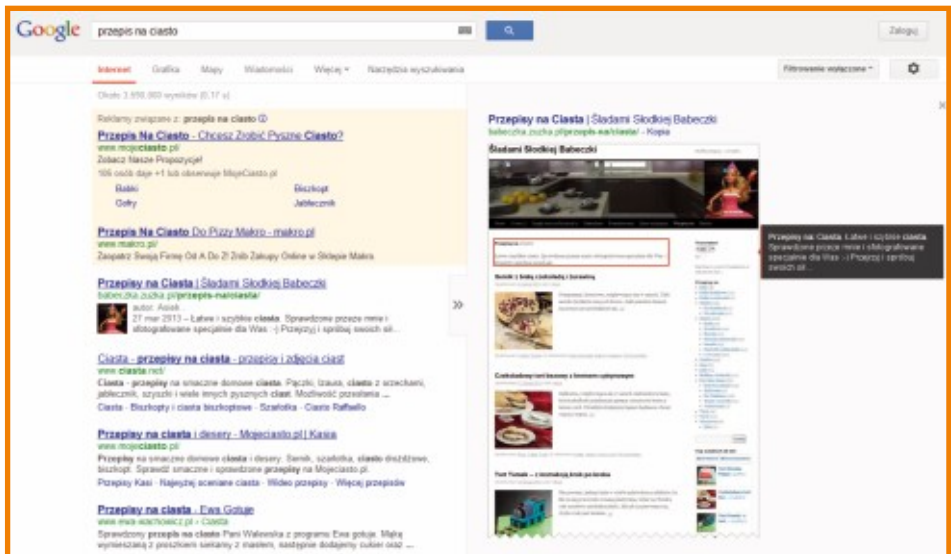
Google przepis na ciasto

Zaloguj

Internet Grafika Mapy Wiadomości Więcej Narzędzia wyszukiwania

Filtrowanie wyłączone

Około 3 850 000 wyników (0,17 s)

Reklamy związane z: przepis na ciasto

Przepis Na Ciasto - Chcesz Zrobić Pyszne Ciasto?
www.mojeciasto.pl/
Zobacz Nasze Propozycje!
105 osób daje +1 lub obserwuje MojeCiasto.pl

Babki Biszkopt
Gofry Jabłecznik

Przepis Na Ciasto Do Pizzy Makro - makro.pl
www.makro.pl/
Zaopatrz Swoją Firmę Od A Do Z! Znib Zakupy Online w Sklepie Makro

Przepisy na Ciasta | Śladami Słodkiej Babeczki
babeczka.zucka.pl/przepis-na/ciasta/
autor: Asiek
27 mar 2013 – Łatwe i szybkie ciasta. Sprawdzone przeze mnie i sfotografowane specjalnie dla Was :-) Przejrzyj i spróbuj swoich sil...

Ciasta - przepisy na ciasta - przepisy i zdjęcia ciast
www.ciasta.net/
Ciasta - przepisy na smaczne domowe ciasta. Pączki, tzaua, ciasta z orzechami, jabłeczniki, szyszki i wiele innych pysznych ciast. Możliwość przesłania ...
Ciasta - Biszkopty i ciasta biszkoptowe - Szarlotka - Ciasto Raffaello

Przepisy na ciasta i desery - Mojeciasto.pl | Kasia
www.mojeciasto.pl/
Przepisy na smaczne domowe ciasta i desery. Sernik, szarlotka, ciasto drożdżowe, biszkopt. Sprawdź smaczne i sprawdzone przepisy na Mojeciasto.pl.
Przepisy Kasi - Najwyżej oceniane ciasta - Wideo przepisy - Więcej przepisów

Przepisy na ciasto - Ewa Gotuje
www.ewa-wachowicz.pl › Ciasta
Sprawdzony przepis na ciasto Pani Walewska z programu Ewa gotuje. Mąkę wymieszaną z proszkiem sieklamy z masłem, następnie dodajemy cukier oraz ...

Przepisy na Ciasta | Śladami Słodkiej Babeczki
babeczka.zucka.pl/przepis-na/ciasta/ - Kopia

Śladami Słodkiej Babeczki

Przepisy na Ciasta: Łatwe i szybkie ciasta. Sprawdzone przeze mnie i sfotografowane specjalnie dla Was :-) Przejrzyj i spróbuj swoich sil...

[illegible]